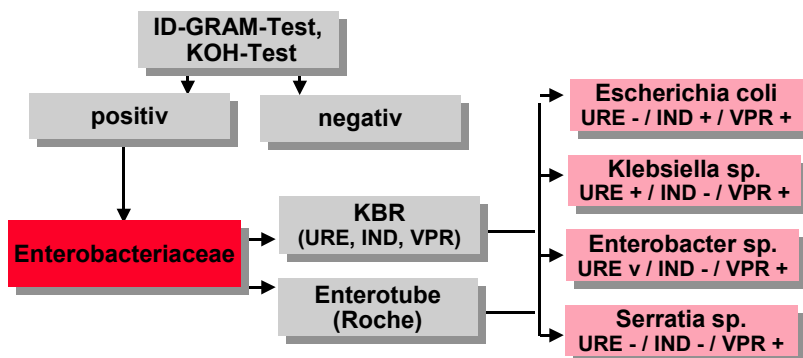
ID-GRAM-Test, KOH-Test

positiv

negativ

Enterobacteriaceae

KBR (URE, IND, VPR)

Enterotube (Roche)

Escherichia coli
URE - / IND + / VPR +

Klebsiella sp.
URE + / IND - / VPR +

Enterobacter sp.
URE v / IND - / VPR +

Serratia sp.
URE - / IND - / VPR +